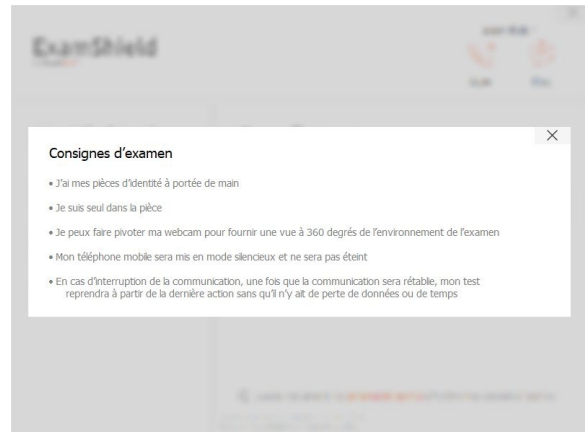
ExamShield

X

Consignes d'examen

• J'ai mes pièces d'identité à portée de main

• Je suis seul dans la pièce

• Je peux faire pivoter ma webcam pour fournir une vue à 360 degrés de l'environnement de l'examen

• Mon téléphone mobile sera mis en mode silencieux et ne sera pas éteint

• En cas d'interruption de la communication, une fois que la communication sera rétablie, mon test reprendra à partir de la dernière action sans qu'il n'y ait de perte de données ou de temps